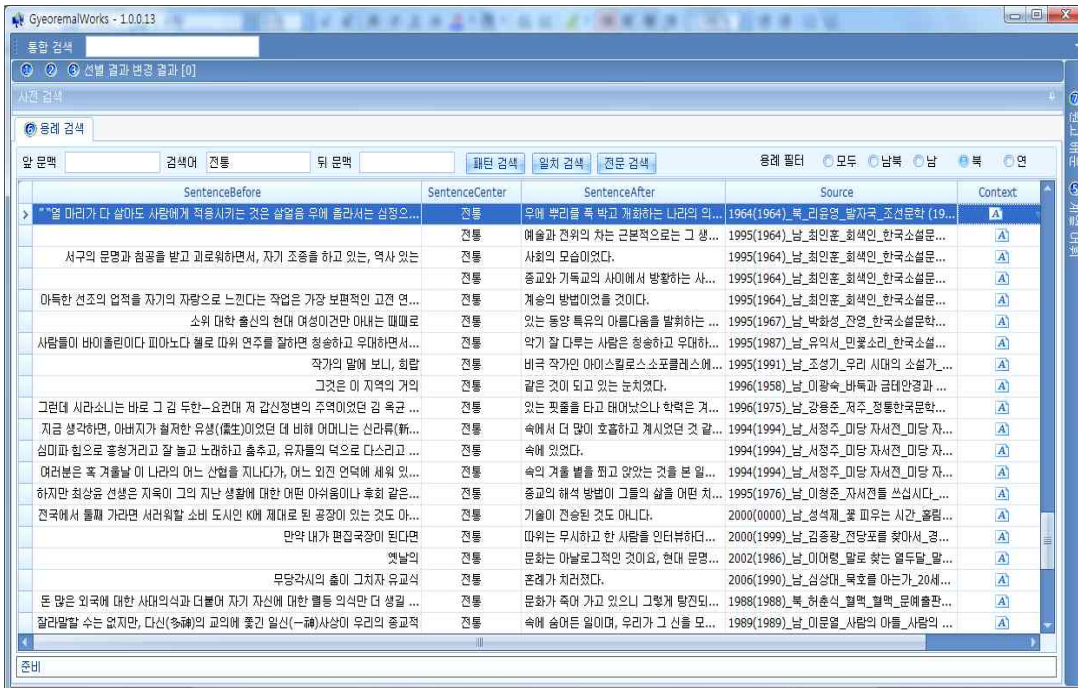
GyeoremalWorks - 1.0.0.13

통합 검색

선별 결과 변경 결과 [0]

사전 검색

용례 검색

앞 문맥 | 검색어 전통 | 뒤 문맥 | 패턴 검색 | 일치 검색 | 전문 검색 | 용례 필터 ○모두 ○남북 ○남 ●북 ○연

| SentenceBefore | SentenceCenter | SentenceAfter | Source | Context |
|---|---|---|---|---|
| ""열 마리가 다 살아도 사람에게 적응시키는 것은 살얼음 우에 올라서는 심정으... | 전통 | 우에 뿌리를 푹 박고 개화하는 나라의 의... | 1964(1964)_북_리윤영_탈자국_조선문학 (19... | A |
| | 전통 | 예술과 전위의 차는 근본적으로는 그 생... | 1995(1964)_남_최인훈_회색인_한국소설문... | A |
| 서구의 문명과 첨광을 받고 괴로워하면서, 자기 조종을 하고 있는, 역사 있는 | 전통 | 사회의 모습이었다. | 1995(1964)_남_최인훈_회색인_한국소설문... | A |
| | 전통 | 종교와 기독교의 사이에서 방황하는 사... | 1995(1964)_남_최인훈_회색인_한국소설문... | A |
| 아득한 선조의 업적을 자기의 자랑으로 느낀다는 작업은 가장 보편적인 고전 연... | 전통 | 계승의 방법이었을 것이다. | 1995(1964)_남_최인훈_회색인_한국소설문... | A |
| 소위 대학 출신의 현대 여성이건만 아내는 때때로 | 전통 | 있는 동양 특유의 아름다움을 발휘하는 ... | 1995(1967)_남_박화성_잔영_한국소설문학... | A |
| 사람들이 바이올린이다 피아노다 첼로 따위 연주를 잘하면 칭송하고 우대하면서... | 전통 | 악기 잘 다루는 사람은 칭송하고 우대하... | 1995(1987)_남_유익서_민꽃소리_한국소설... | A |
| 작가의 말에 보니, 희랍 | 전통 | 비극 작가인 아이스킬로스소포클레스에... | 1995(1991)_남_조성기_우리 시대의 소설가_... | A |
| 그것은 이 지역의 거의 | 전통 | 같은 것이 되고 있는 눈치였다. | 1996(1958)_남_이광숙_바둑과 금테안경과 ... | A |
| 그런데 시라소니는 바로 그 김 두한—요컨대 저 갑신정변의 주역이었던 김 옥균 ... | 전통 | 있는 핏줄을 타고 태어났으나 학력은 겨... | 1996(1975)_남_강용준_제주_정통한국문학... | A |
| 지금 생각하면, 아버지가 철저한 유생(儒生)이었던 데 비해 어머니는 신라류(新... | 전통 | 속에서 더 많이 호흡하고 계시었던 것 같... | 1994(1994)_남_서정주_미당 자서전_미당 자... | A |
| 심미파 힘으로 흥청거리고 잘 놀고 노래하고 춤추고, 유자들의 덕으로 다스리고 ... | 전통 | 속에 있었다. | 1994(1994)_남_서정주_미당 자서전_미당 자... | A |
| 여러분은 혹 겨울날 이 나라의 어느 산협을 지나다가, 어느 외진 언덕에 세워 있... | 전통 | 속의 겨울 볕을 쬐고 앉았는 것을 본 일... | 1994(1994)_남_서정주_미당 자서전_미당 자... | A |
| 하지만 최상윤 선생은 지옥이 그의 지난 생활에 대한 어떤 아쉬움이나 후회 같은... | 전통 | 종교의 해석 방법이 그들의 삶을 어떤 치... | 1995(1976)_남_이청준_자서전들 쓰십시다_... | A |
| 전국에서 둘째 가라면 서러워할 소비 도시인 K에 제대로 된 공장이 있는 것도 아... | 전통 | 기술이 전승된 것도 아니다. | 2000(0000)_남_성석제_꽃 피우는 시간_홀림... | A |
| 만약 내가 편집국장이 된다면 | 전통 | 따위는 무시하고 한 사람을 인터뷰하더... | 2000(1999)_남_김중광_전당포를 찾아서_경... | A |
| 옛날의 | 전통 | 문화는 아날로그적인 것이요, 현대 문명... | 2002(1986)_남_이어령_말로 찾는 열두달_말... | A |
| 무당각시의 춤이 그치자 유교식 | 전통 | 혼례가 치러졌다. | 2006(1990)_남_심상대_묵호를 아는가_20세... | A |
| 돈 많은 외국에 대한 사대의식과 더불어 자기 자신에 대한 열등 의식만 더 생길 ... | 전통 | 문화가 죽어 가고 있으니 그렇게 탕진되... | 1988(1988)_북_허춘식_혈맥_혈맥_문예출판... | A |
| 잘라말할 수는 없지만, 다신(多神)의 교의에 좇긴 일신(一神)사상이 우리의 종교적 | 전통 | 속에 숨어든 일이며, 우리가 그 신을 모... | 1989(1989)_남_이문열_사람의 아들_사람의 ... | A |

준비